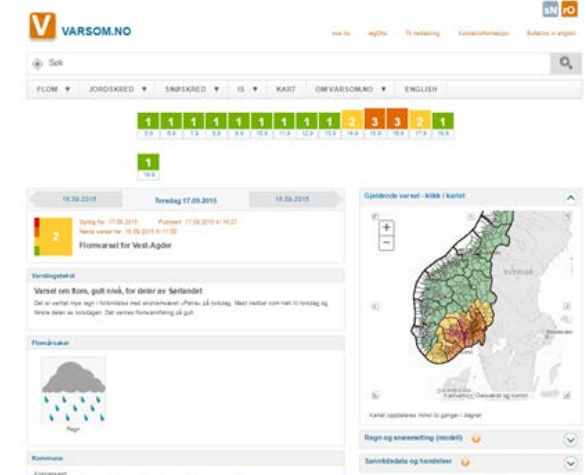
V VARSOM.NO

sN rO

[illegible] regObs Til redaksjon Kontaktinformasjon Bulletins in english

Søk

FLOM ▼ JORDSKRED ▼ SNØSKRED ▼ IS ▼ KART OMVARSOM.NO ▼ ENGLISH

1 1 1 1 1 1 1 1 1 2 3 3 2 1
5.9 6.9 7.9 8.9 9.9 10.9 11.9 12.9 13.9 14.9 15.9 16.9 17.9 18.9

1
19.9

16.09.2015 Torsdag 17.09.2015 18.09.2015

2

Gyldig for: 17.09.2015 Publisert: 17.09.2015 kl 16:27
Neste varsel for: 18.09.2015 kl 11:00

Flomvarsel for Vest-Agder

Varslingstekst

Varsel om flom, gult nivå, for deler av Sørlandet

Det er ventet mye regn i forbindelse med ekstremværet «Petra» på torsdag. Mest nedbør som nått til torsdag og første delen av fredagen. Det ventes flomvannføring på gult.

Flomårsaker

Regn

Kommune:

Gjeldende varsel - klikk i kartet

SVERIGE

Kartverket, Geovekst og kommuner

Kartet oppdateres minst to ganger i døgnet

Regn og snøsmelting (modell)

Sannsynlighets og hendelser